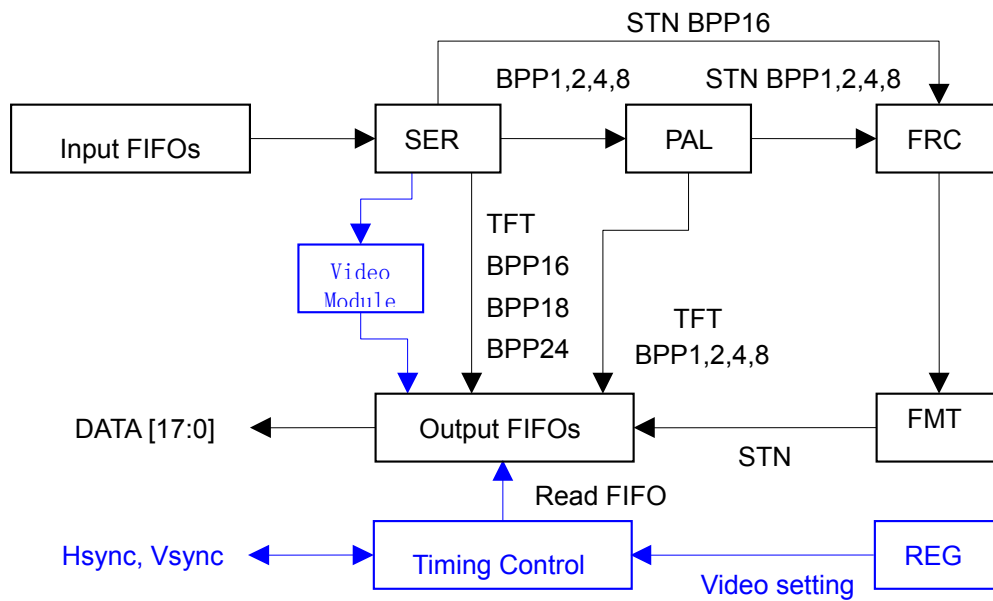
STN BPP16

BPP1,2,4,8

STN BPP1,2,4,8

Input FIFOs

SER

PAL

FRC

Video Module

TFT

BPP16

BPP18

BPP24

TFT

BPP1,2,4,8

DATA [17:0]

Output FIFOs

FMT

STN

Read FIFO

Hsync, Vsync

Timing Control

REG

Video setting